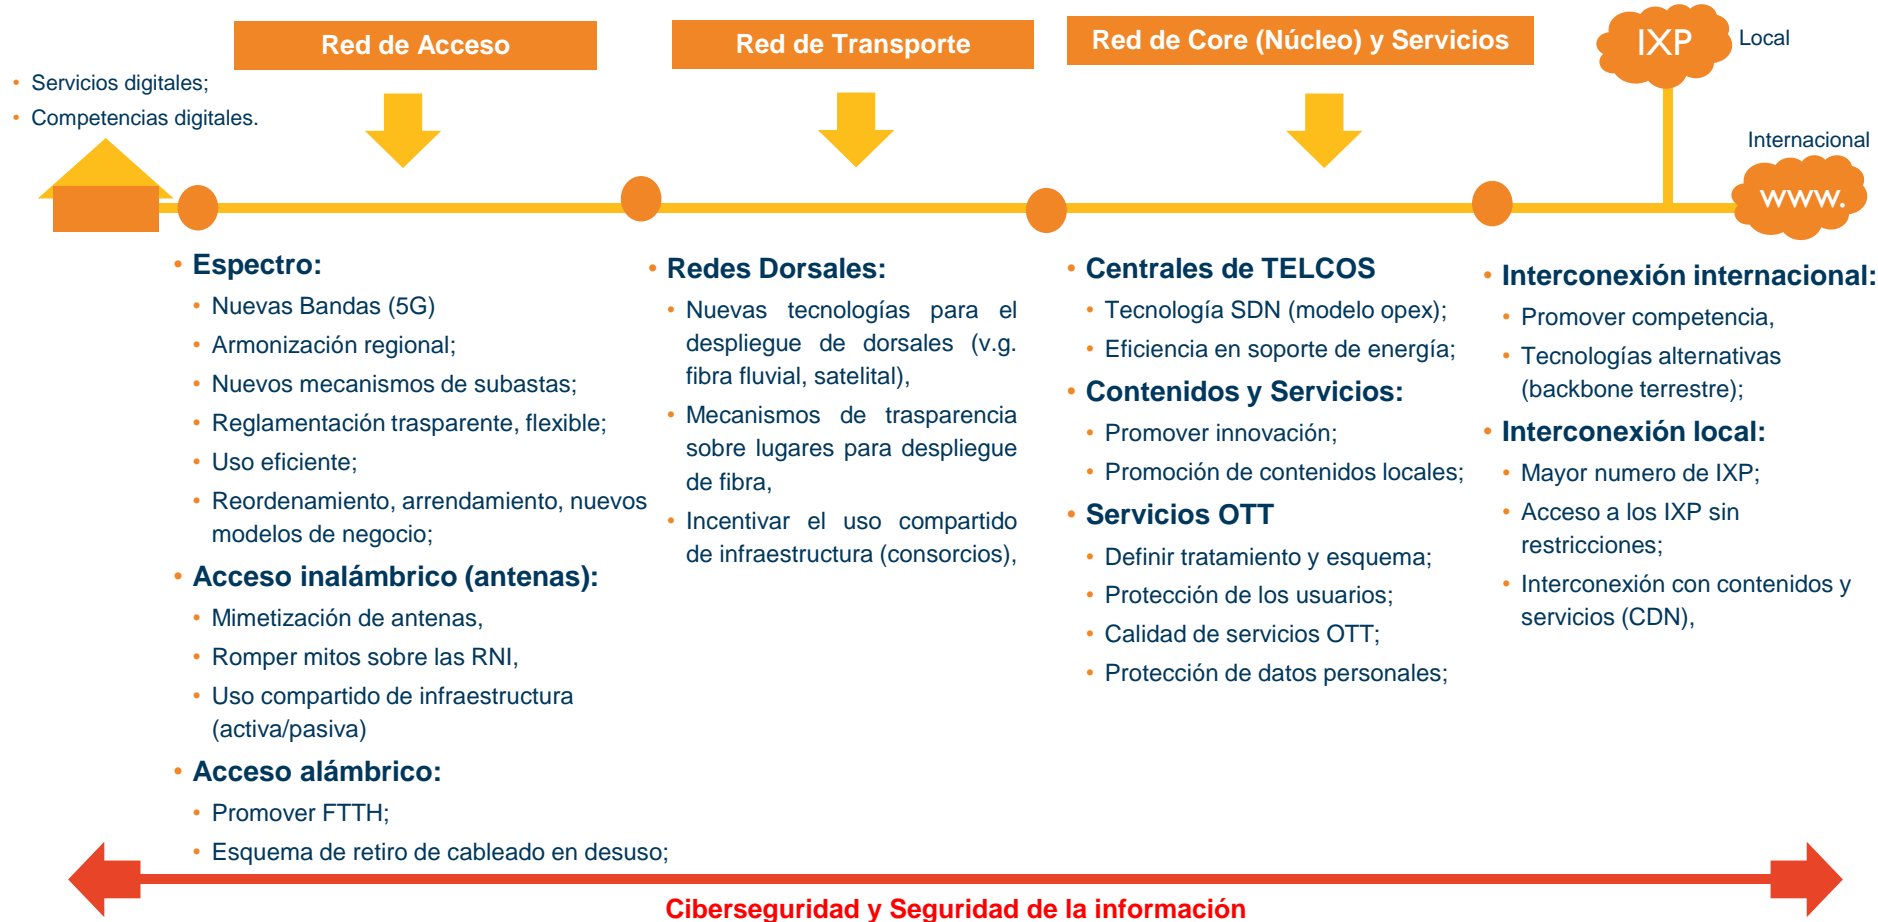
Red de Acceso

Red de Transporte

Red de Core (Núcleo) y Servicios

IXP

Local

Internacional

www.

• Servicios digitales;
• Competencias digitales.

• Espectro:
• Nuevas Bandas (5G)
• Armonización regional;
• Nuevos mecanismos de subastas;
• Reglamentación trasparente, flexible;
• Uso eficiente;
• Reordenamiento, arrendamiento, nuevos modelos de negocio;
• Acceso inalámbrico (antenas):
• Mimetización de antenas,
• Romper mitos sobre las RNI,
• Uso compartido de infraestructura (activa/pasiva)
• Acceso alámbrico:
• Promover FTTH;
• Esquema de retiro de cableado en desuso;

• Redes Dorsales:
• Nuevas tecnologías para el despliegue de dorsales (v.g. fibra fluvial, satelital),
• Mecanismos de trasparencia sobre lugares para despliegue de fibra,
• Incentivar el uso compartido de infraestructura (consorcios),

• Centrales de TELCOS
• Tecnología SDN (modelo opex);
• Eficiencia en soporte de energía;
• Contenidos y Servicios:
• Promover innovación;
• Promoción de contenidos locales;
• Servicios OTT
• Definir tratamiento y esquema;
• Protección de los usuarios;
• Calidad de servicios OTT;
• Protección de datos personales;

• Interconexión internacional:
• Promover competencia,
• Tecnologías alternativas (backbone terrestre);
• Interconexión local:
• Mayor numero de IXP;
• Acceso a los IXP sin restricciones;
• Interconexión con contenidos y servicios (CDN),

Ciberseguridad y Seguridad de la información